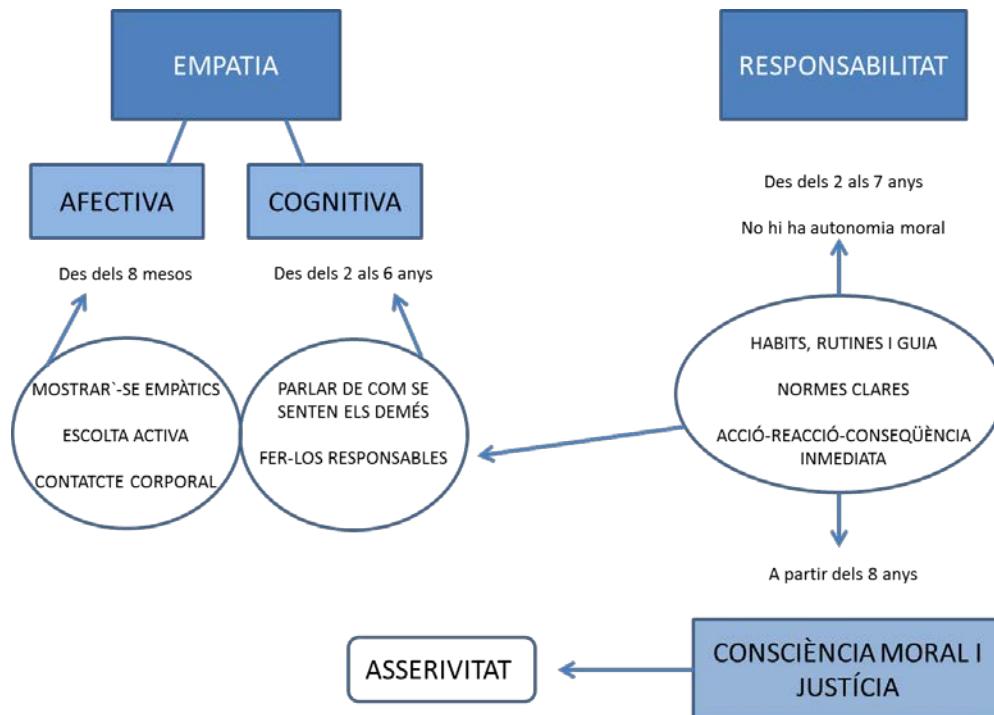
EMPATIA

AFECTIVA

COGNITIVA

Des dels 8 mesos

Des dels 2 als 6 anys

MOSTRAR`-SE EMPÀTICS

ESCOLTA ACTIVA

CONTATCTE CORPORAL

PARLAR DE COM SE SENTEN ELS DEMÉS

FER-LOS RESPONSABLES

RESPONSABILITAT

Des dels 2 als 7 anys

No hi ha autonomia moral

HABITS, RUTINES I GUIA

NORMES CLARES

ACCIÓ-REACCIÓ-CONSEQÜÈNCIA INMEDIATA

A partir dels 8 anys

ASSERIVITAT

CONSCIÈNCIA MORAL I JUSTÍCIA